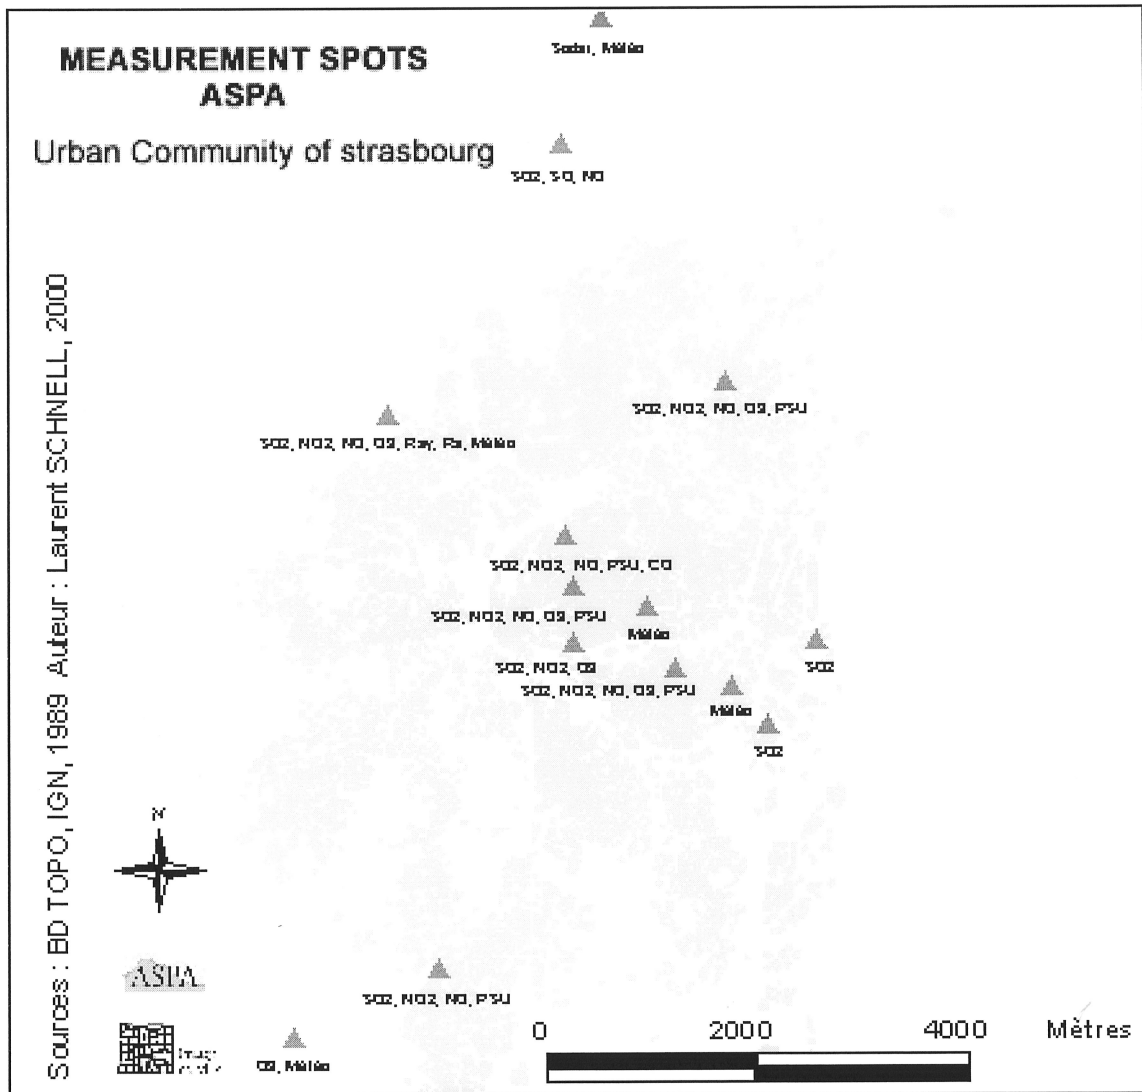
MEASUREMENT SPOTS
ASPA

Urban Community of strasbourg

Sodar, Météo

SO2, SO, NO

SO2, NO2, NO, O3, PSU

SO2, NO2, NO, O3, Ray, Pa, Météo

SO2, NO2, NO, PSU, CO

SO2, NO2, NO, O3, PSU

Météo

SO2

SO2, NO2, O3

SO2, NO2, NO, O3, PSU

Météo

SO2

Sources : BD TOPO, IGN, 1989 Auteur : Laurent SCHNELL, 2000

N

ASPA

SO2, NO2, NO, PSU

O3, Météo

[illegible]

0 2000 4000 Mètres